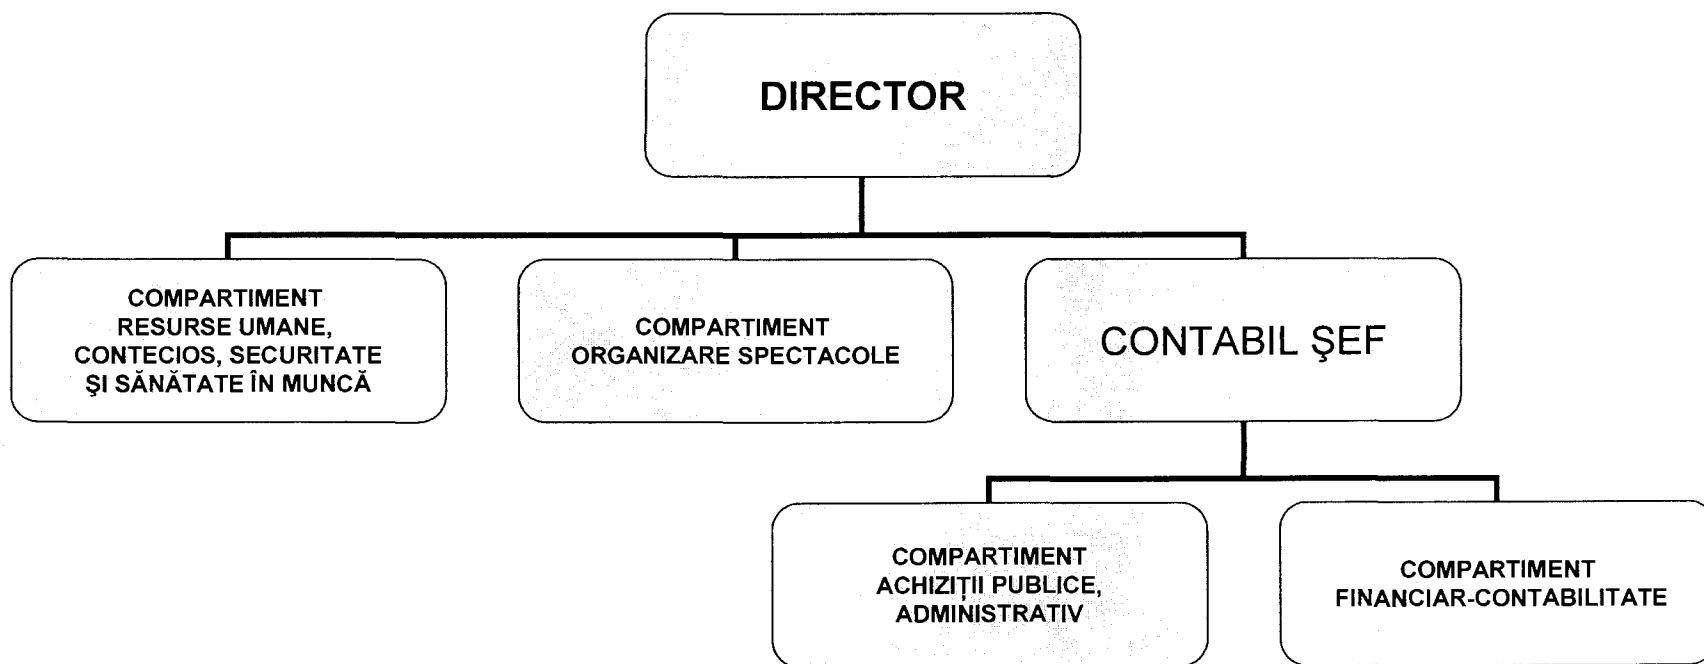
DIRECTOR

COMPARTIMENT RESURSE UMANE, CONTECIOS, SECURITATE ŞI SĂNĂTATE ÎN MUNCĂ

COMPARTIMENT ORGANIZARE SPECTACOLE

CONTABIL ŞEF

COMPARTIMENT ACHIZIŢII PUBLICE, ADMINISTRATIV

COMPARTIMENT FINANCIAR-CONTABILITATE